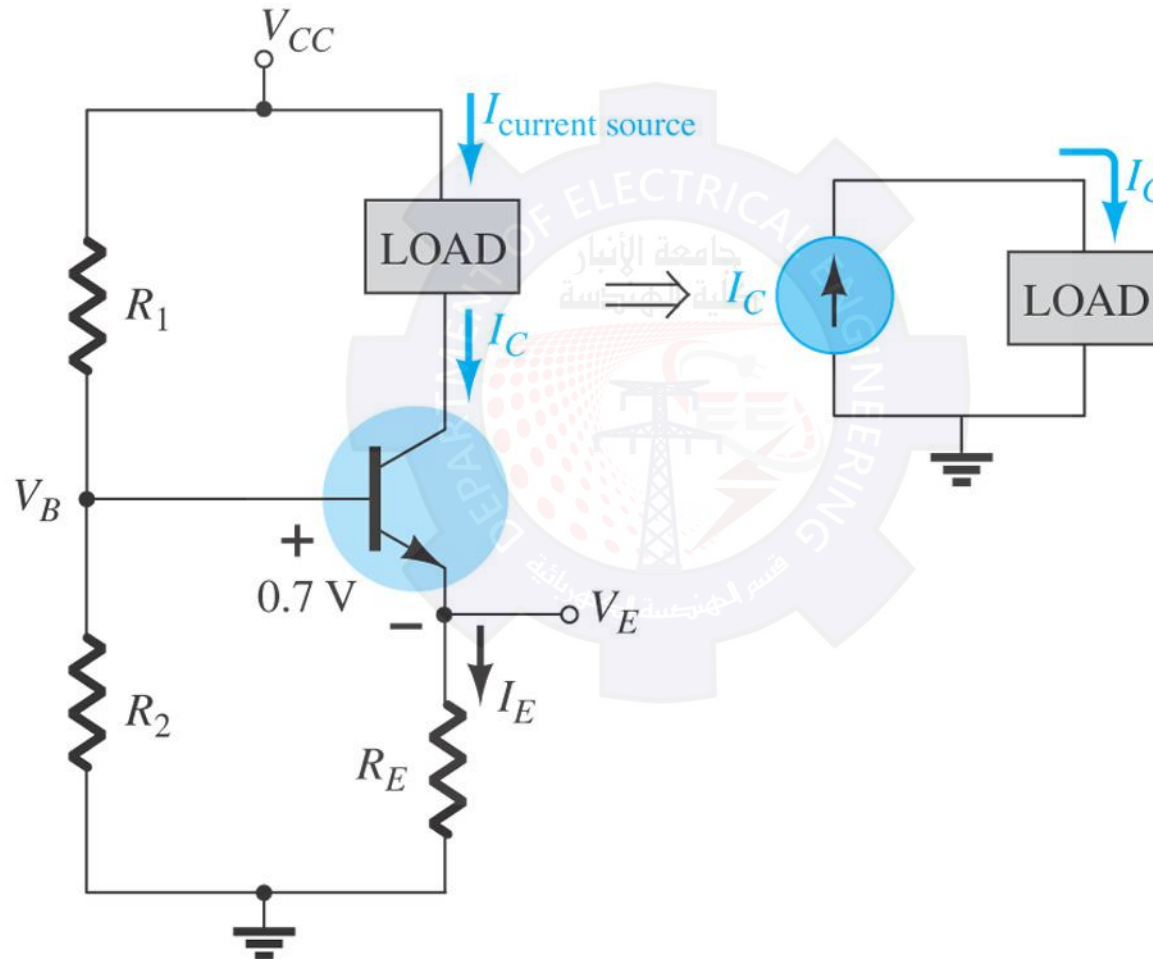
$V_{CC}$

$I_{\text{current source}}$

LOAD

$I_C$

$R_1$

$V_B$

+

0.7 V

−

$V_E$

$I_E$

$R_2$

$R_E$

$\Rightarrow$

$I_C$

$I_C$

LOAD

DEPARTMENT OF ELECTRICAL ENGINEERING

جامعة الأنبار

كلية الهندسة

قسم الهندسة الكهربائية